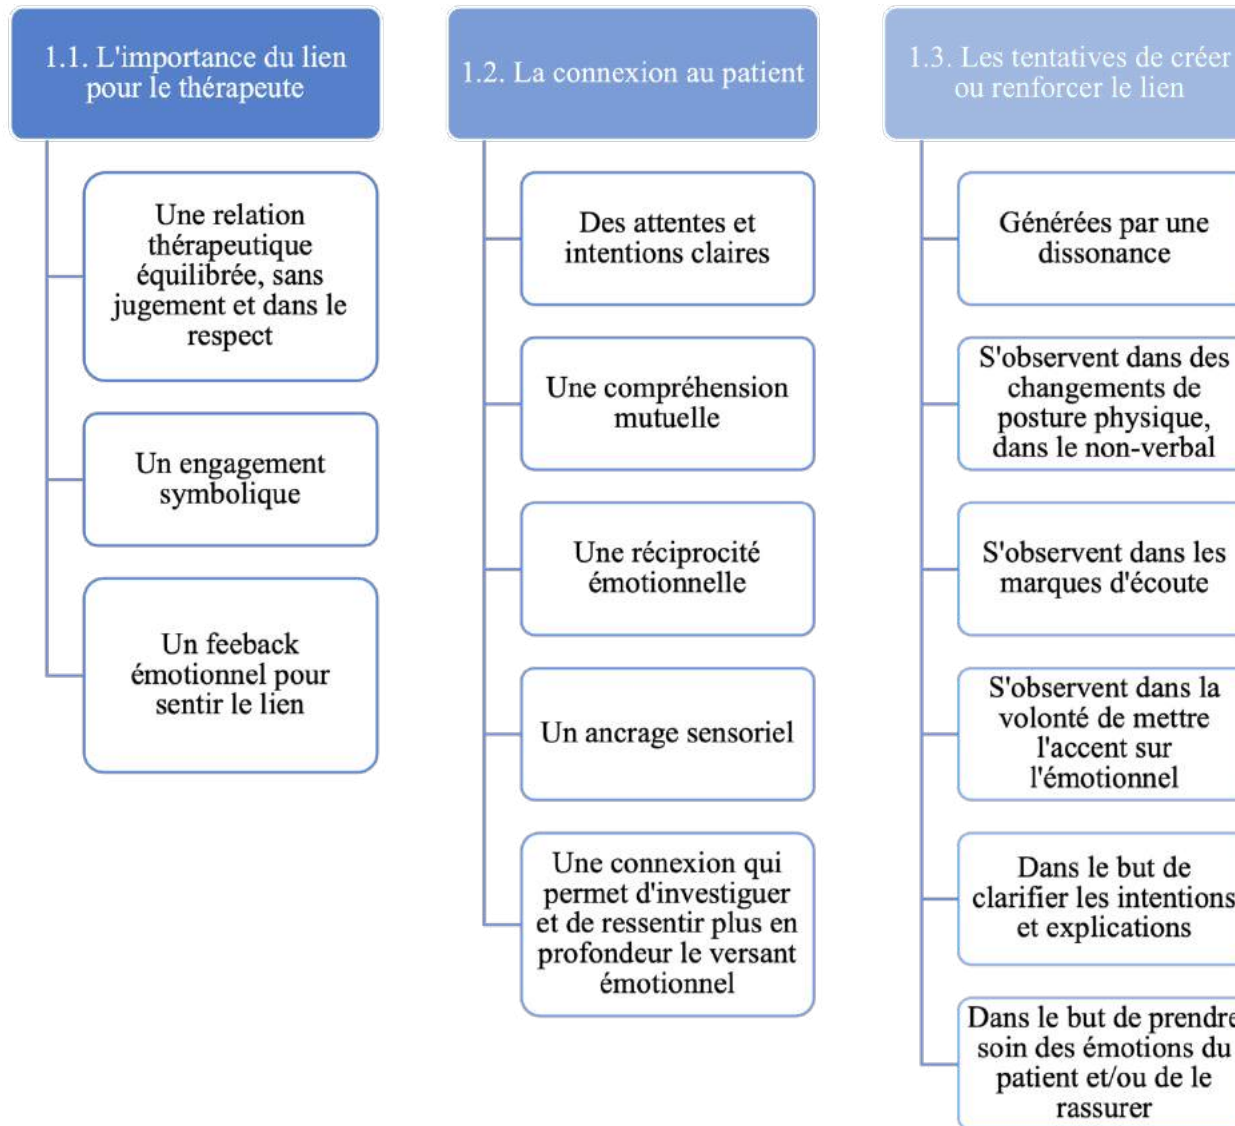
1.1. L'importance du lien pour le thérapeute

Une relation thérapeutique équilibrée, sans jugement et dans le respect

Un engagement symbolique

Un feeback émotionnel pour sentir le lien

1.2. La connexion au patient

Des attentes et intentions claires

Une compréhension mutuelle

Une réciprocité émotionnelle

Un ancrage sensoriel

Une connexion qui permet d'investiguer et de ressentir plus en profondeur le versant émotionnel

1.3. Les tentatives de créer ou renforcer le lien

Générées par une dissonance

S'observent dans des changements de posture physique, dans le non-verbal

S'observent dans les marques d'écoute

S'observent dans la volonté de mettre l'accent sur l'émotionnel

Dans le but de clarifier les intentions et explications

Dans le but de prendre soin des émotions du patient et/ou de le rassurer